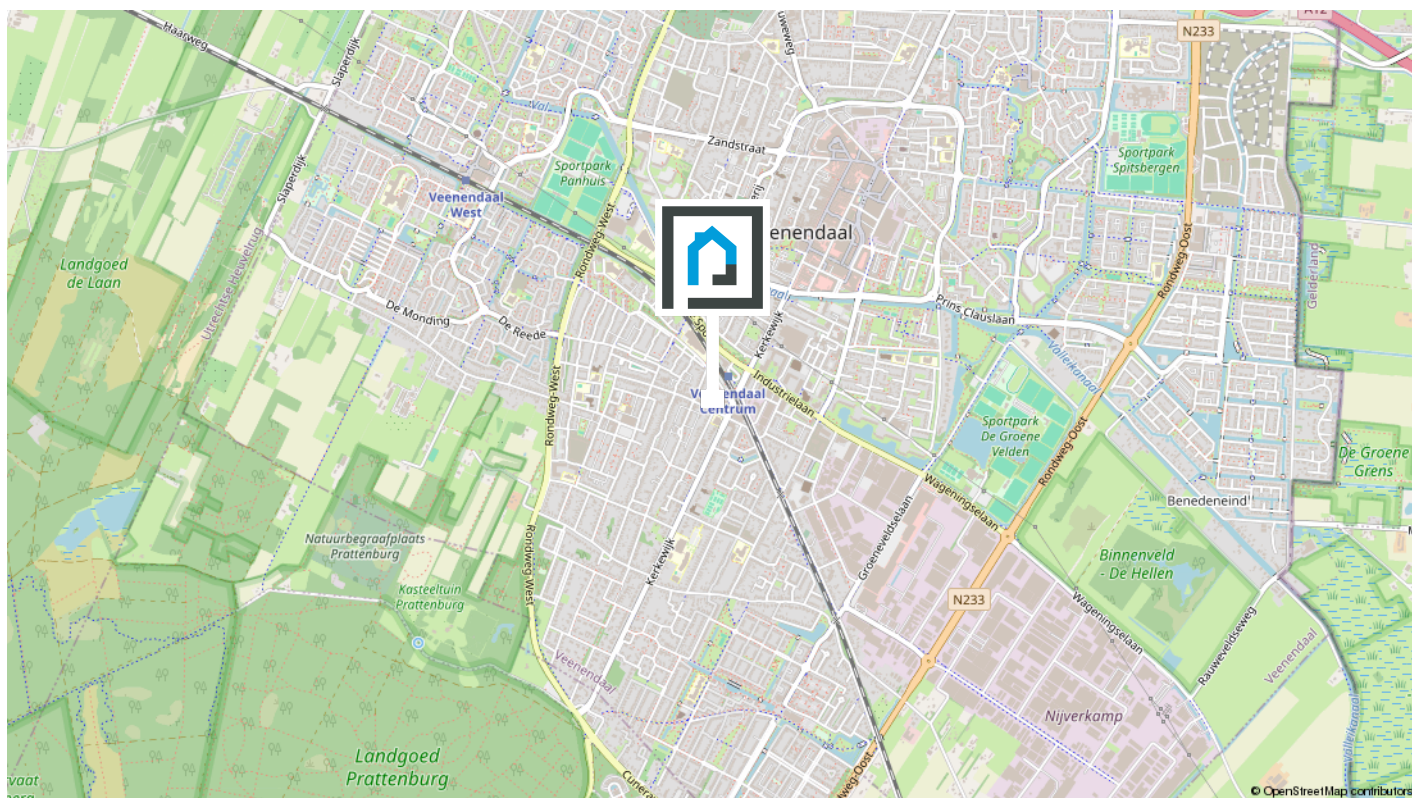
Haarweg
Slaperdijk
Uweweg
N233
A12
Zandstraat
Sportpark Panhuis
Sportpark Spitsbergen
Veenendaal West
Slaperdijk
Rondweg-West
enendaal
Landgoed de Laan
Utrechtse Heuvelrug
De Monding
De Reede
Kerkewijk
Prins Clauslaan
Rondweg-Oost
Gelderland
Valleikanaal
Industrielaan
Veenendaal Centrum
Rondweg-West
Sportpark De Groene Velden
De Groene Grens
Wageningselaan
Benedeneind
Groeneveldselaan
Natuurbegraafplaats Prattenburg
Kasteeltuin Prattenburg
Rondweg-West
Kerkewijk
Binnenveld - De Hellen
N233
Wageningselaan
Rauweveldseweg
Veenendaal
Veenendaal
Nijverkamp
Landgoed Prattenburg
Cuneraweg
Rondweg-Oost
Valleikanaal
vaat
© OpenStreetMap contributors